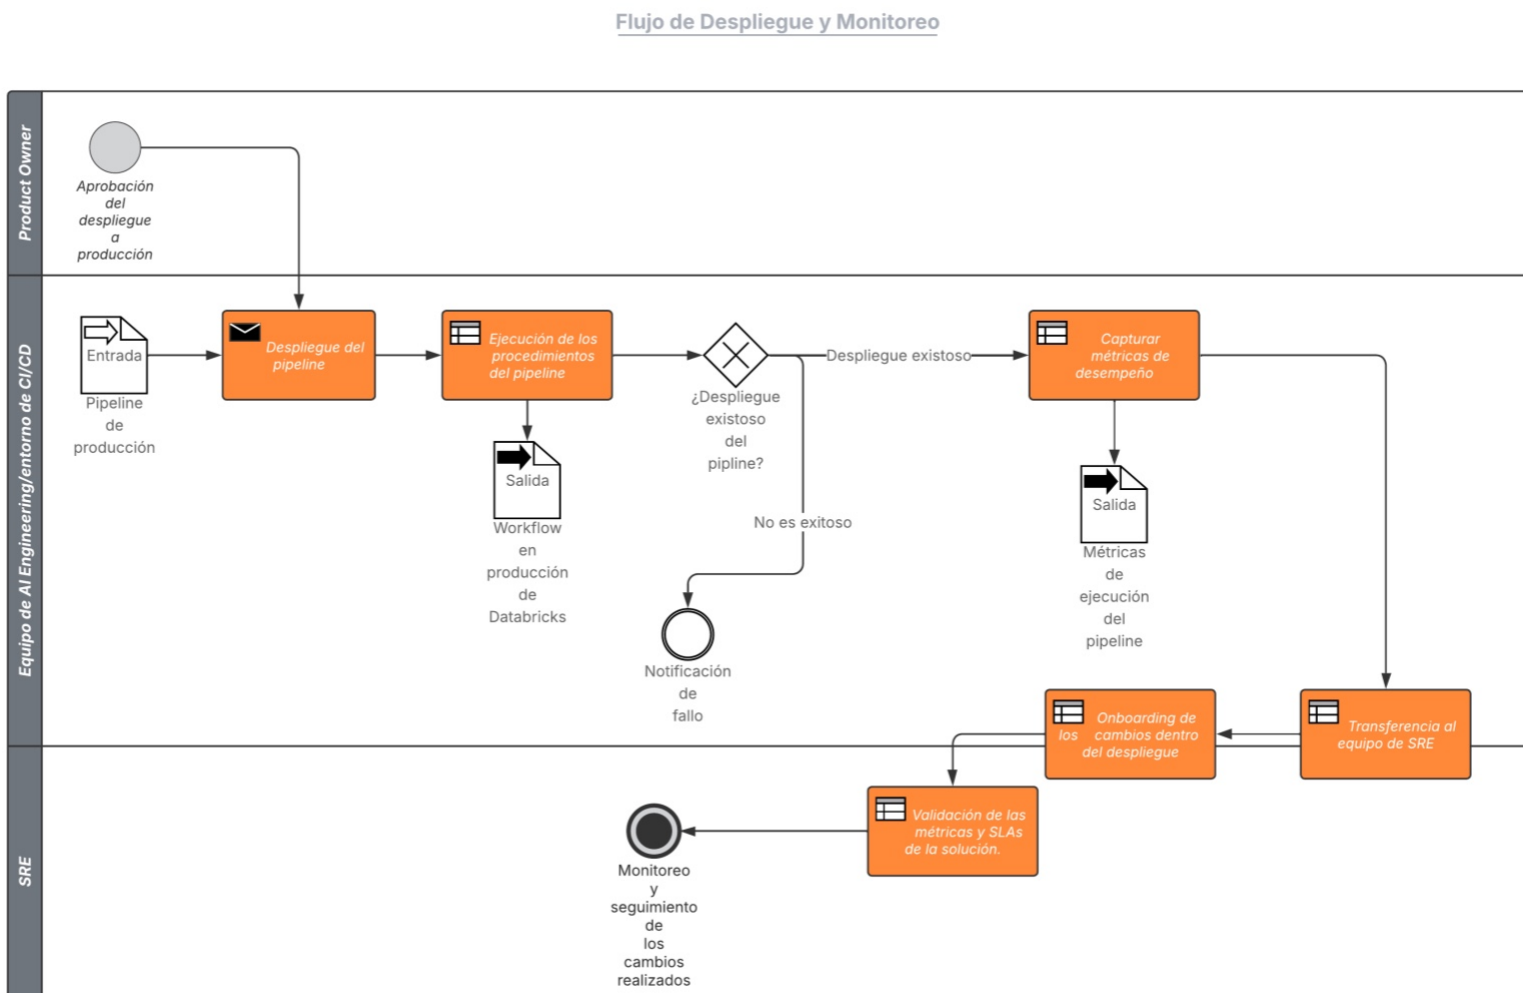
Flujo de Despliegue y Monitoreo

Product Owner

Aprobación del despliegue a producción

Equipo de AI Engineering/entorno de CI/CD

Entrada

Pipeline de producción

Despliegue del pipeline

Ejecución de los procedimientos del pipeline

Salida

Workflow en producción de Databricks

¿Despliegue existoso del pipline?

Despliegue existoso

No es exitoso

Notificación de fallo

Capturar métricas de desempeño

Salida

Métricas de ejecución del pipeline

Transferencia al equipo de SRE

Onboarding de los cambios dentro del despliegue

SRE

Validación de las métricas y SLAs de la solución.

Monitoreo y seguimiento de los cambios realizados